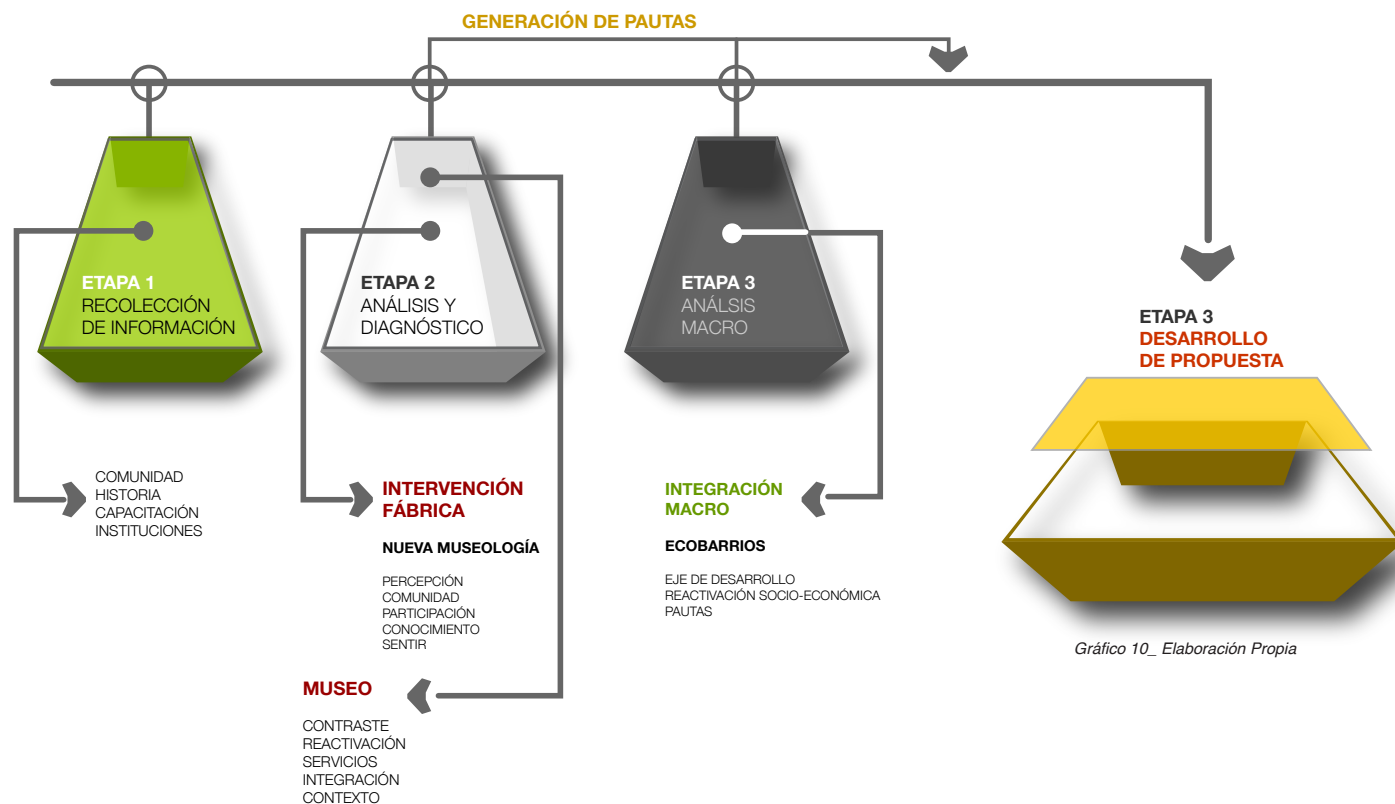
GENERACIÓN DE PAUTAS

ETAPA 1
RECOLECCIÓN DE INFORMACIÓN

ETAPA 2
ANÁLISIS Y DIAGNÓSTICO

ETAPA 3
ANÁLSIS MACRO

ETAPA 3
DESARROLLO DE PROPUESTA

COMUNIDAD
HISTORIA
CAPACITACIÓN
INSTITUCIONES

INTERVENCIÓN FÁBRICA

NUEVA MUSEOLOGÍA

PERCEPCIÓN
COMUNIDAD
PARTICIPACIÓN
CONOCIMIENTO
SENTIR

INTEGRACIÓN MACRO

ECOBARRIOS

EJE DE DESARROLLO
REACTIVACIÓN SOCIO-ECONÓMICA
PAUTAS

Gráfico 10_ Elaboración Propia

MUSEO

CONTRASTE
REACTIVACIÓN
SERVICIOS
INTEGRACIÓN
CONTEXTO